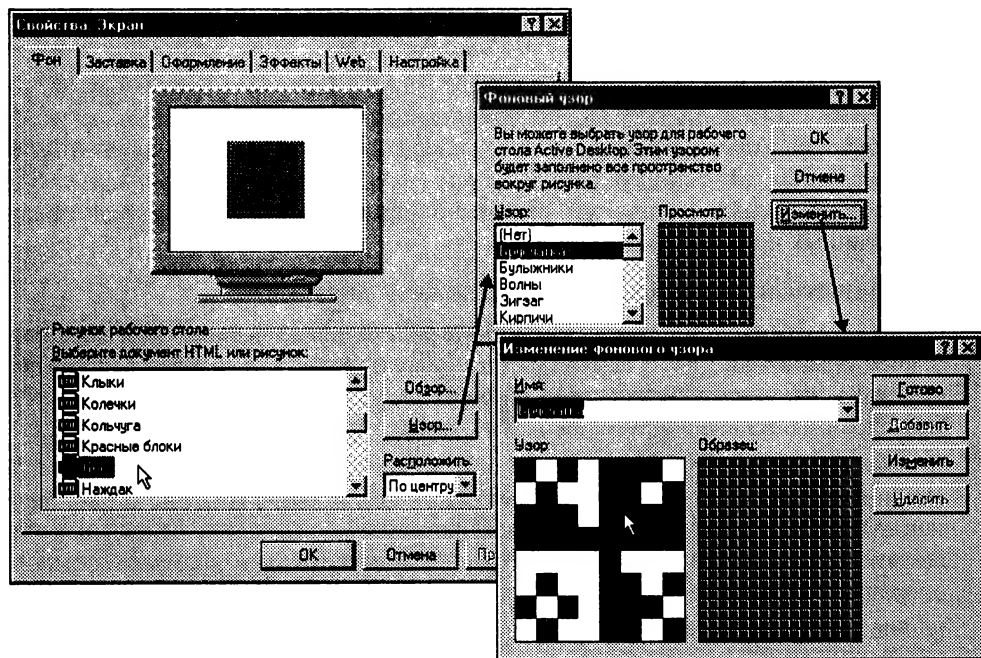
Свойства: Экран

Фон | Заставка | Оформление | Эффекты | Web | Настройка

Рисунок рабочего стола
Выберите документ HTML или рисунок:
Клыки
Колечки
Кольчуга
Красные блоки
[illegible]
Наждак

Обзор...
Узор...
Расположить:
По центру

OK
Отмена
Пр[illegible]

Фоновый узор
Вы можете выбрать узор для рабочего стола Active Desktop. Этим узором будет заполнено все пространство вокруг рисунка.
Узор:
(Нет)
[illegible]
Булыжники
Волны
Зигзаг
Кирпичи
Просмотр:
OK
Отмена
Изменить...

Изменение фонового узора
Имя:
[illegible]
Узор:
Образец:
Готово
Добавить
Изменить
Удалить